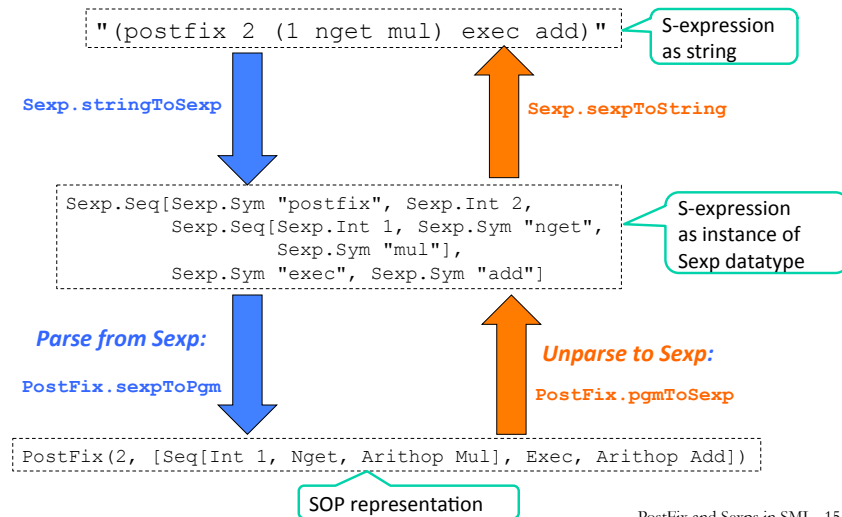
"(postfix 2 (1 nget mul) exec add)"

S-expression as string

Sexp.stringToSexp

Sexp.sexpToString

Sexp.Seq[Sexp.Sym "postfix", Sexp.Int 2,
Sexp.Seq[Sexp.Int 1, Sexp.Sym "nget",
Sexp.Sym "mul"],
Sexp.Sym "exec", Sexp.Sym "add"]

S-expression as instance of Sexp datatype

Parse from Sexp:

PostFix.sexpToPgm

Unparse to Sexp:

PostFix.pgmToSexp

PostFix(2, [Seq[Int 1, Nget, Arithop Mul], Exec, Arithop Add])

SOP representation

PostFix and Sexps in SML 15